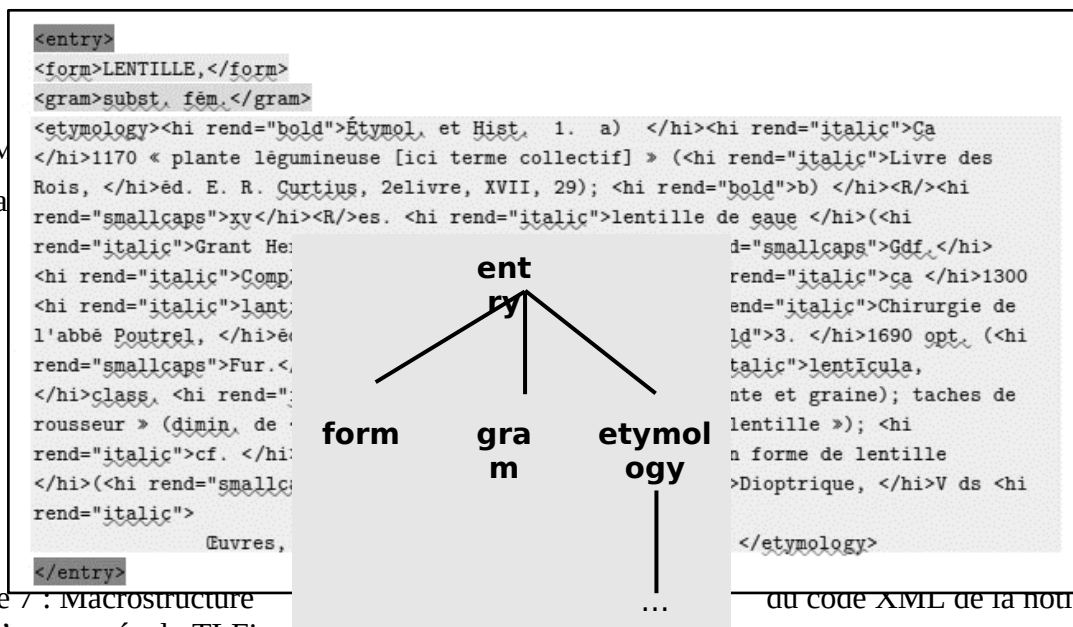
<entry>
<form>LENTILLE,</form>
<gram>subst. fém.</gram>
<etymology><hi rend="bold">Étymol. et Hist. 1. a) </hi><hi rend="italic">Ca </hi>1170 « plante légumineuse [ici terme collectif] » (<hi rend="italic">Livre des Rois, </hi>éd. E. R. Curtius, 2elivre, XVII, 29); <hi rend="bold">b) </hi><R/><hi rend="smallcaps">xv</hi><R/>es. <hi rend="italic">lentille de eaue </hi>(<hi rend="italic">Grant He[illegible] d="smallcaps">Gdf.</hi> <hi rend="italic">Comp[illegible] rend="italic">ca </hi>1300 <hi rend="italic">lant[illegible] end="italic">Chirurgie de l'abbé Poutrel, </hi>é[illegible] ld">3. </hi>1690 opt. (<hi rend="smallcaps">Fur.<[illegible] talic">lentīcula, </hi>class. <hi rend="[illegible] nte et graine); taches de rousseur » (dimin. de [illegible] lentille »); <hi rend="italic">cf. </hi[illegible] n forme de lentille </hi>(<hi rend="smallc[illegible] >Dioptrique, </hi>V ds <hi rend="italic">
Œuvres, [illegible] </etymology>
</entry>

entry
form
gram
etymology
...

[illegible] 7 : Macrostructure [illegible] du code XML de la noti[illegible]
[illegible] é de TLFi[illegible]